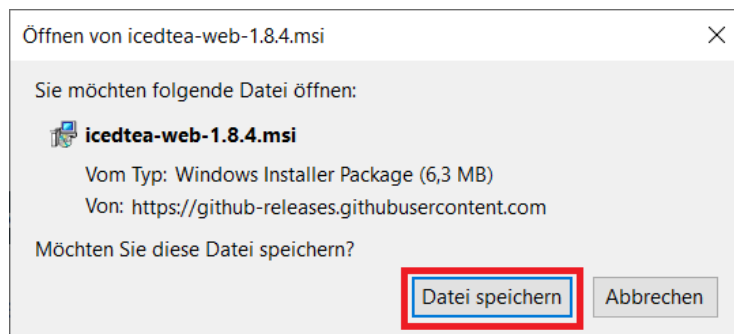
Öffnen von icedtea-web-1.8.4.msi

×

Sie möchten folgende Datei öffnen:

icedtea-web-1.8.4.msi

Vom Typ: Windows Installer Package (6,3 MB)

Von: https://github-releases.githubusercontent.com

Möchten Sie diese Datei speichern?

Datei speichern

Abbrechen